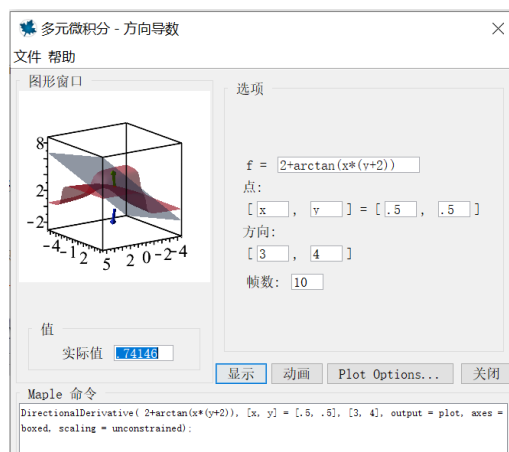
多元微积分 - 方向导数

文件 帮助

图形窗口

8
2
-2
-4
-1
2
5
2
0
-2
-4

选项

f = 2+arctan(x*(y+2))

点:

[ x , y ] = [ .5 , .5 ]

方向:

[ 3 , 4 ]

帧数: 10

值

实际值 .74146

显示 动画 Plot Options... 关闭

Maple 命令

DirectionalDerivative( 2+arctan(x*(y+2)), [x, y] = [.5, .5], [3, 4], output = plot, axes = boxed, scaling = unconstrained);